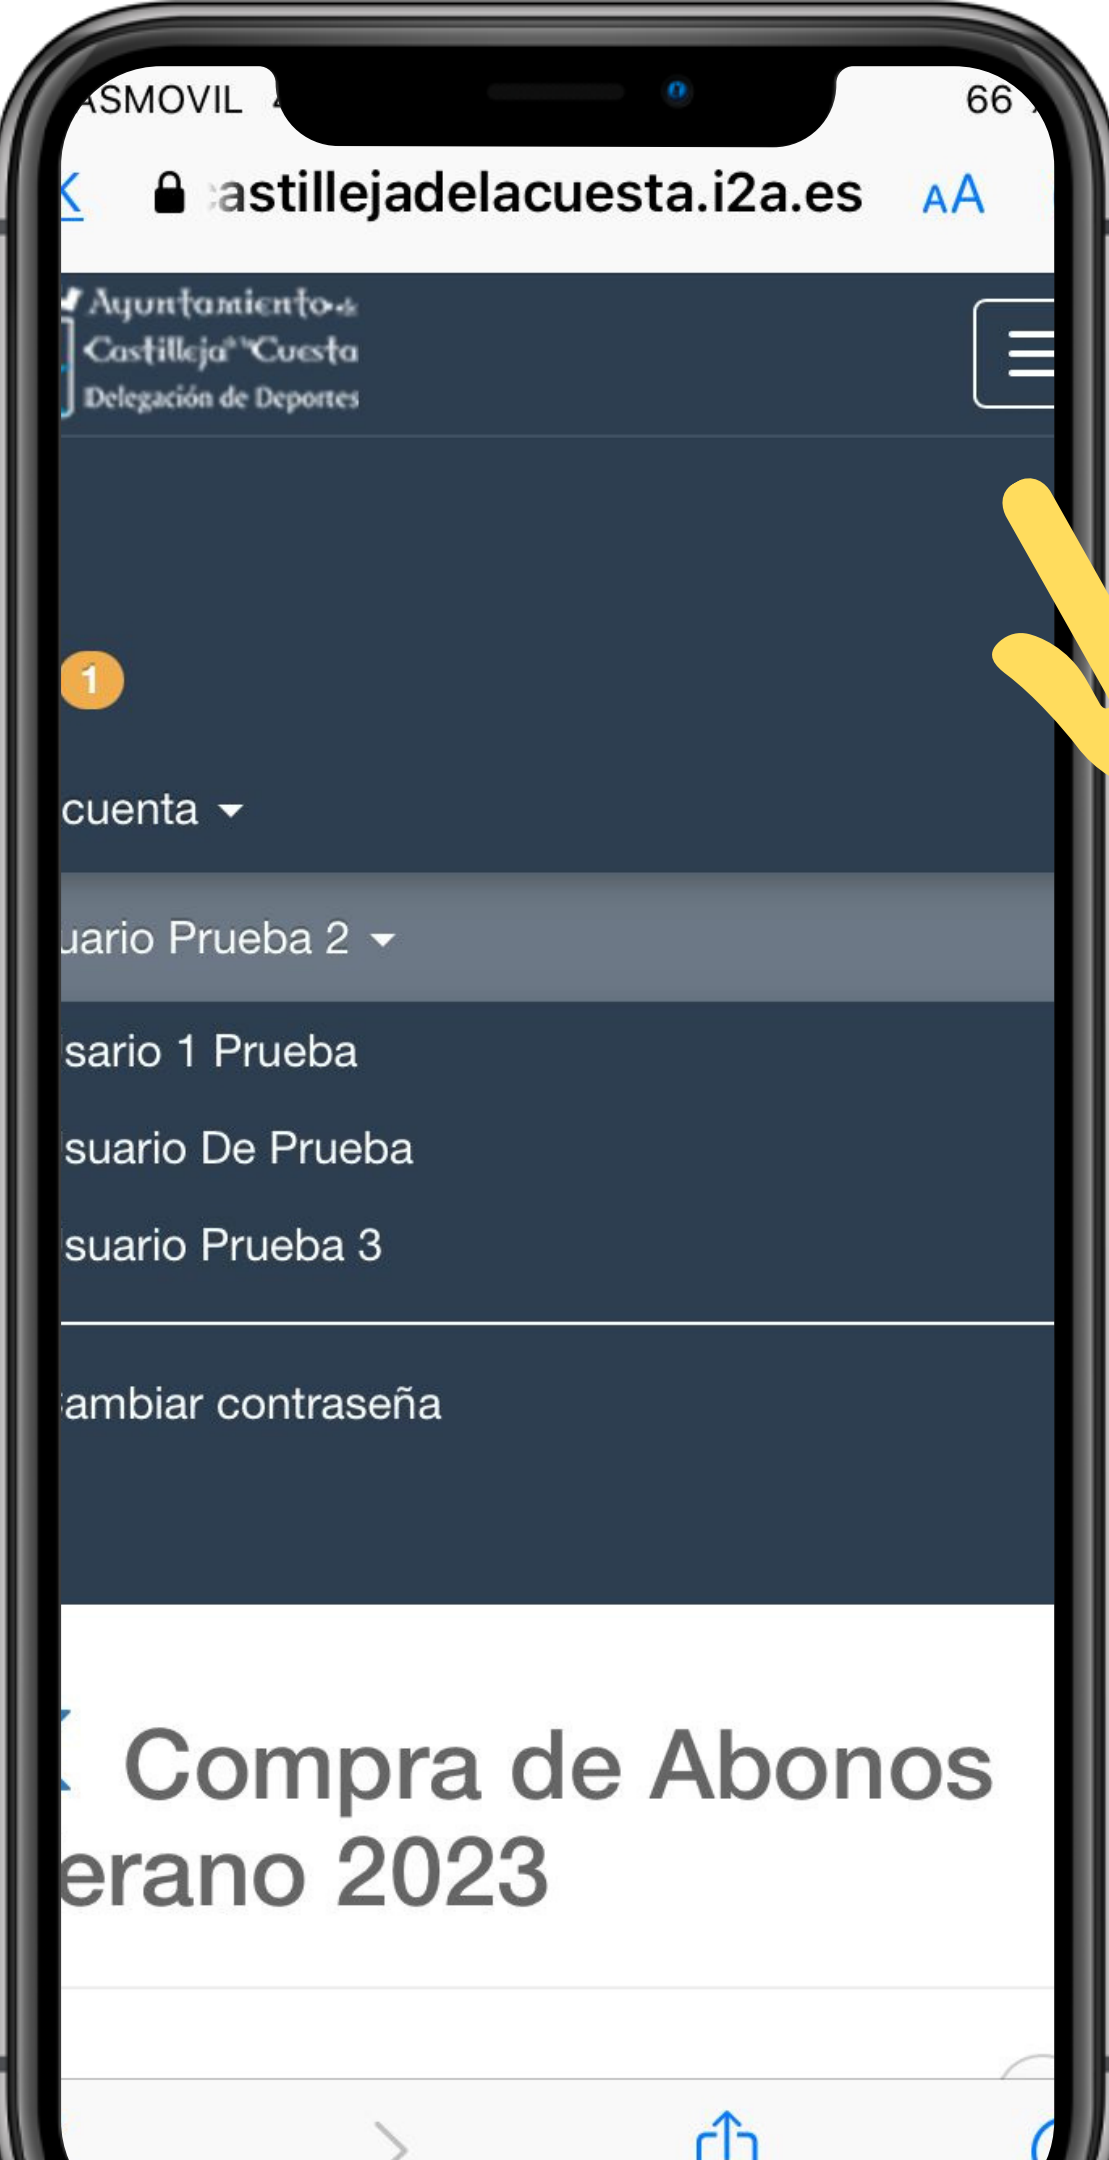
ASMOVIL

66

astillejadelacuesta.i2a.es

AA

Ayuntamiento de Castilleja de la Cuesta
Delegación de Deportes

1

cuenta

uario Prueba 2

sario 1 Prueba

suario De Prueba

suario Prueba 3

ambiar contraseña

Compra de Abonos erano 2023